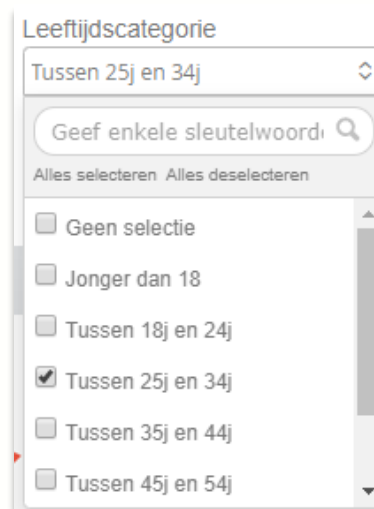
Leeftijdscategorie

Tussen 25j en 34j

Geef enkele sleutelwoord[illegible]

Alles selecteren Alles deselecteren

Geen selectie

Jonger dan 18

Tussen 18j en 24j

Tussen 25j en 34j

Tussen 35j en 44j

Tussen 45j en 54j